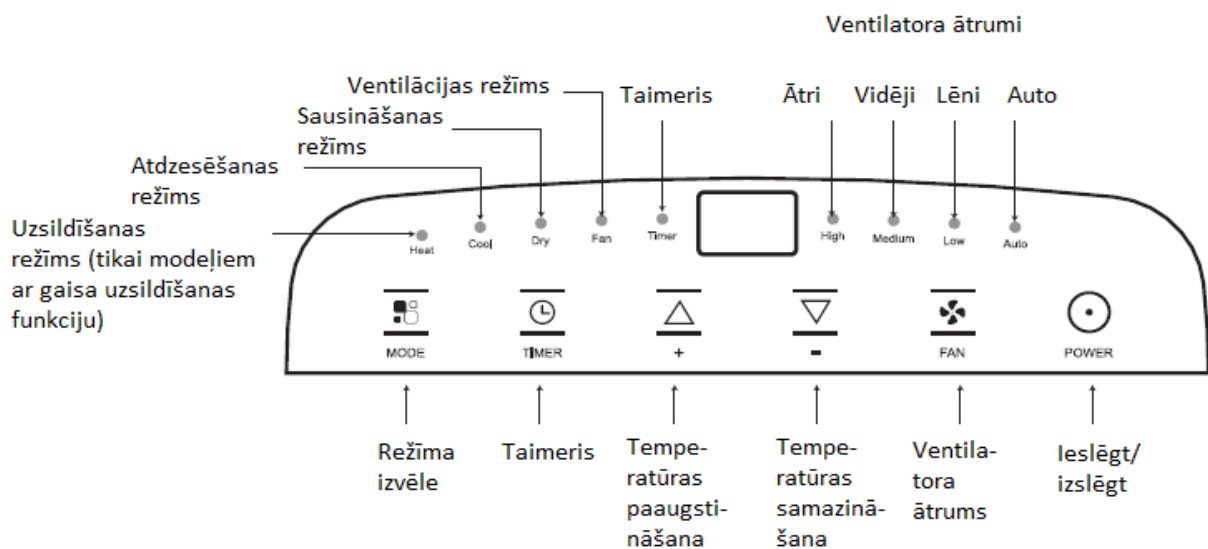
Ventilatora ātrumi

Ventilācijas režīms

Taimeris

Ātri

Vidēji

Lēni

Auto

Sausināšanas režīms

Atdzesēšanas režīms

Uzsildīšanas režīms (tikai modeļiem ar gaisa uzsildīšanas funkciju)

Heat

Cool

Dry

Fan

Timer

High

Medium

Low

Auto

MODE

TIMER

+

-

FAN

POWER

Režīma izvēle

Taimeris

Temperatūras paaugstināšana

Temperatūras samazināšana

Ventilatora ātrums

Ieslēgt/ izslēgt